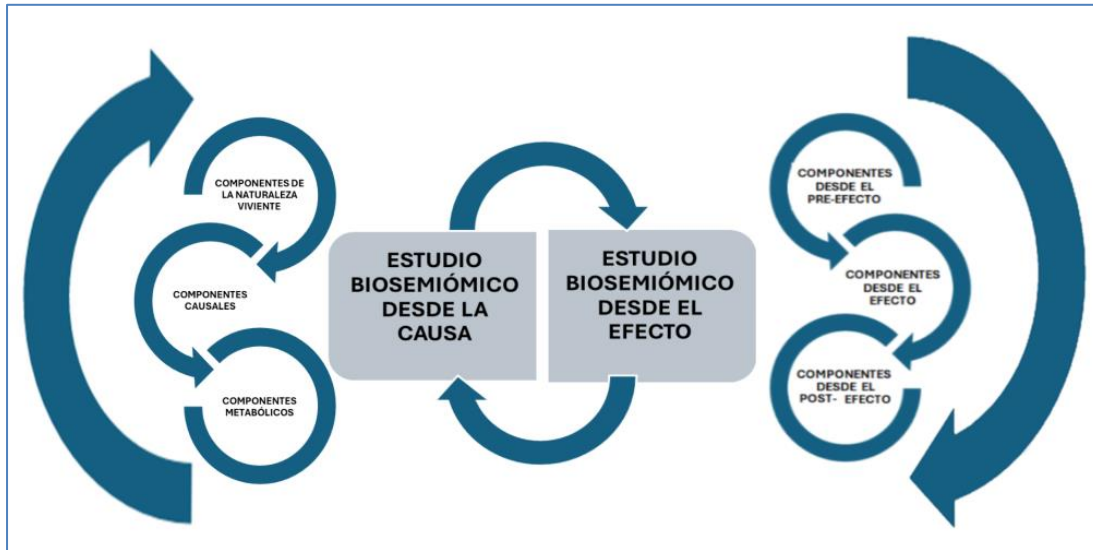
COMPONENTES DE LA NATURALEZA VIVIENTE

COMPONENTES CAUSALES

COMPONENTES METABÓLICOS

ESTUDIO BIOSEMIÓMICO DESDE LA CAUSA

ESTUDIO BIOSEMIÓMICO DESDE EL EFECTO

COMPONENTES DESDE EL PRE-EFECTO

COMPONENTES DESDE EL EFECTO

COMPONENTES DESDE EL POST- EFECTO